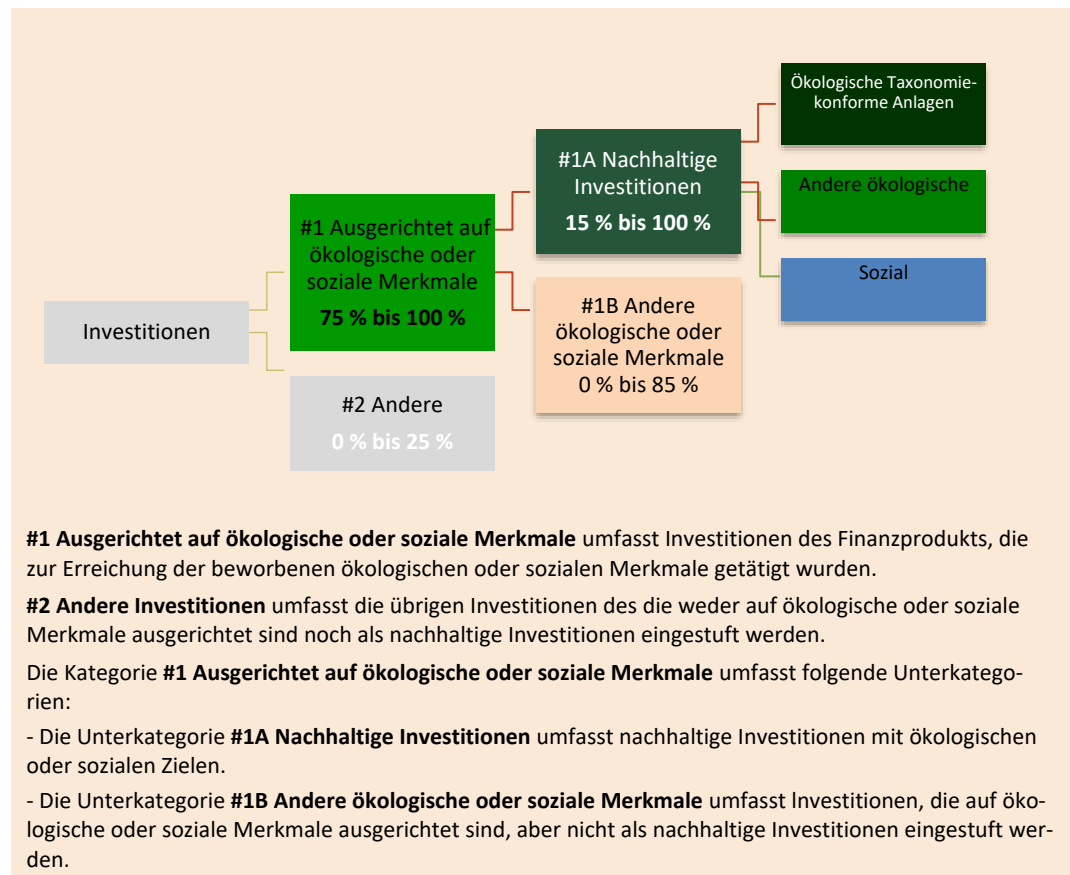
Ökologische Taxonomiekonforme Anlagen

#1A Nachhaltige Investitionen
15 % bis 100 %

Andere ökologische

#1 Ausgerichtet auf ökologische oder soziale Merkmale
75 % bis 100 %

Sozial

Investitionen

#1B Andere ökologische oder soziale Merkmale
0 % bis 85 %

#2 Andere
0 % bis 25 %

**#1 Ausgerichtet auf ökologische oder soziale Merkmale** umfasst Investitionen des Finanzprodukts, die zur Erreichung der beworbenen ökologischen oder sozialen Merkmale getätigt wurden.

**#2 Andere Investitionen** umfasst die übrigen Investitionen des die weder auf ökologische oder soziale Merkmale ausgerichtet sind noch als nachhaltige Investitionen eingestuft werden.

Die Kategorie **#1 Ausgerichtet auf ökologische oder soziale Merkmale** umfasst folgende Unterkategorien:

- Die Unterkategorie **#1A Nachhaltige Investitionen** umfasst nachhaltige Investitionen mit ökologischen oder sozialen Zielen.

- Die Unterkategorie **#1B Andere ökologische oder soziale Merkmale** umfasst lnvestitionen, die auf ökologische oder soziale Merkmale ausgerichtet sind, aber nicht als nachhaltige Investitionen eingestuft werden.